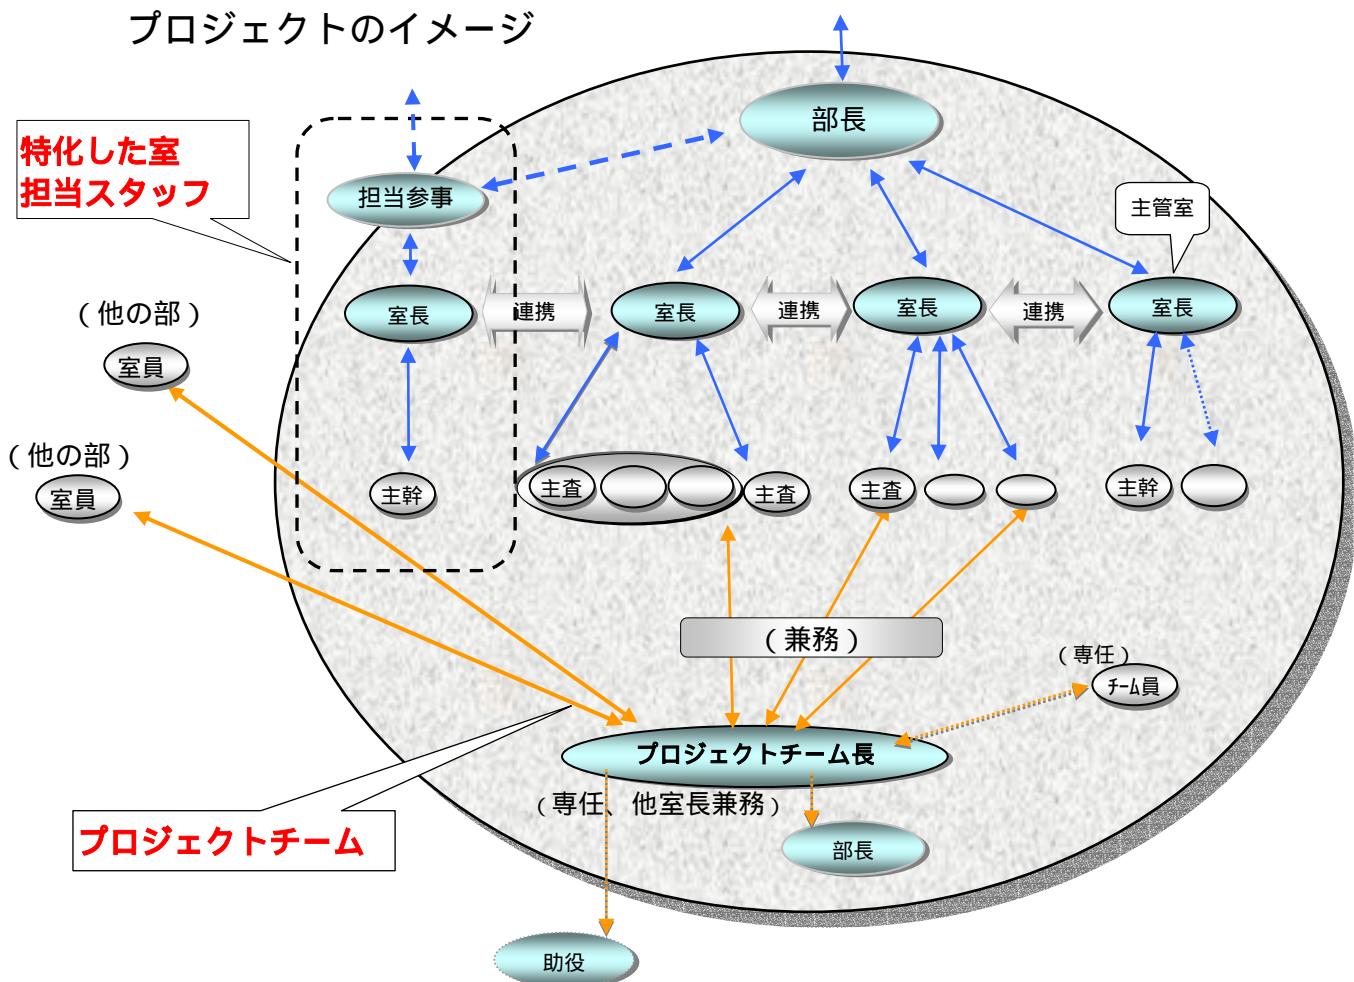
プロジェクトのイメージ

特化した室
担当スタッフ

部長

担当参事

主管室

室長
連携
室長
連携
室長
連携
室長

（他の部）
室員

（他の部）
室員

主幹
主査
主査
主査
主幹

（兼務）

（専任）
チーム員

プロジェクトチーム長
（専任、他室長兼務）

部長

プロジェクトチーム

助役